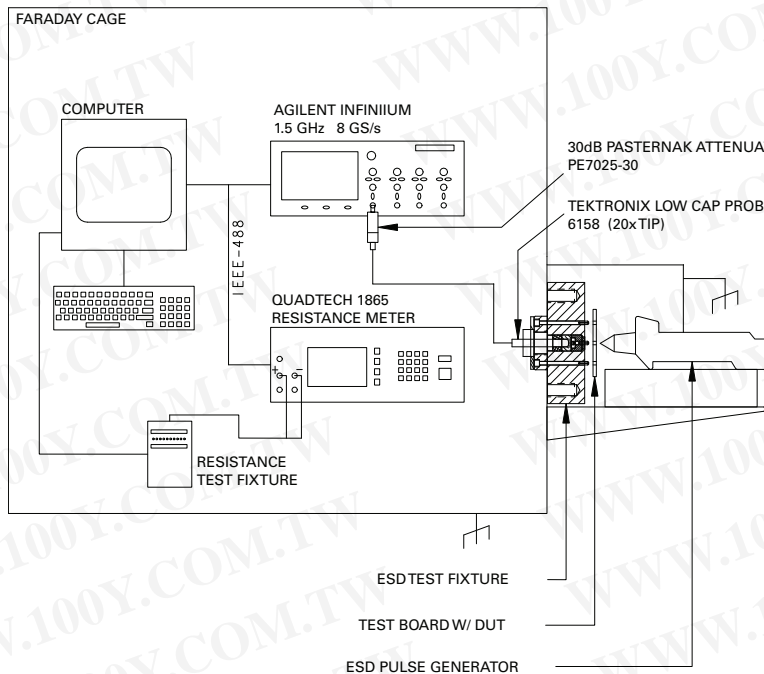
FARADAY CAGE

COMPUTER

AGILENT INFINIIUM
1.5 GHz 8 GS/s

30dB PASTERNAK ATTENUA
PE7025-30

TEKTRONIX LOW CAP PROB
6158 (20x TIP)

IEEE-488

QUADTECH 1865
RESISTANCE METER

+ −

RESISTANCE
TEST FIXTURE

ESD TEST FIXTURE

TEST BOARD W/ DUT

ESD PULSE GENERATOR

WWW.100Y.COM.TW